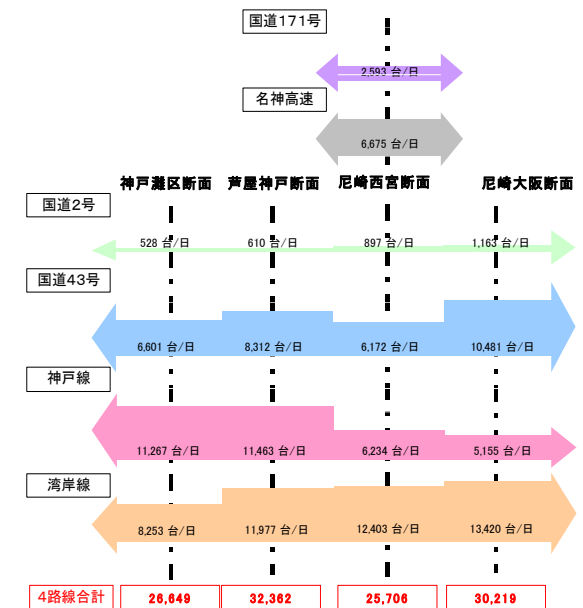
国道171号

2,593 台/日

名神高速

6,675 台/日

神戸灘区断面　芦屋神戸断面　尼崎西宮断面　尼崎大阪断面

国道2号

528 台/日　610 台/日　897 台/日　1,163 台/日

国道43号

6,601 台/日　8,312 台/日　6,172 台/日　10,481 台/日

神戸線

11,267 台/日　11,463 台/日　6,234 台/日　5,155 台/日

湾岸線

8,253 台/日　11,977 台/日　12,403 台/日　13,420 台/日

| 4路線合計 | 26,649 | 32,362 | 25,706 | 30,219 |
|---|---|---|---|---|